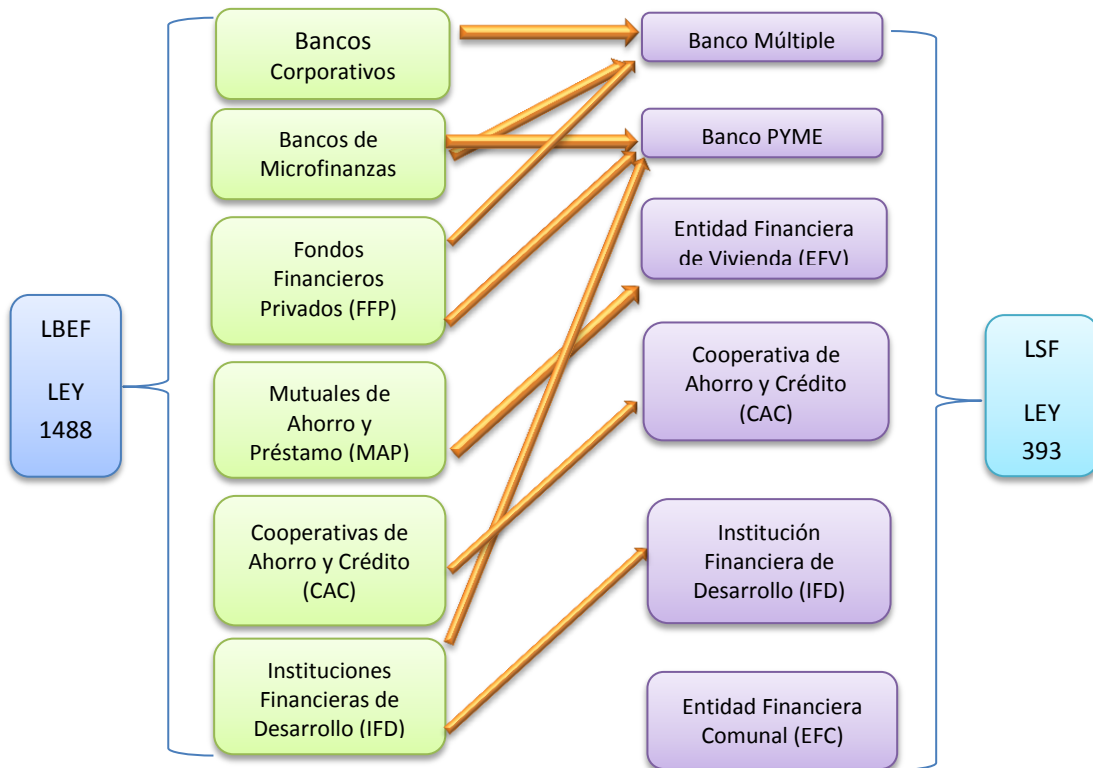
LBEF

LEY
1488

Bancos
Corporativos

Bancos de
Microfinanzas

Fondos
Financieros
Privados (FFP)

Mutuales de
Ahorro y
Préstamo (MAP)

Cooperativas de
Ahorro y Crédito
(CAC)

Instituciones
Financieras de
Desarrollo (IFD)

Banco Múltiple

Banco PYME

Entidad Financiera
de Vivienda (EFV)

Cooperativa de
Ahorro y Crédito
(CAC)

Institución
Financiera de
Desarrollo (IFD)

Entidad Financiera
Comunal (EFC)

LSF

LEY
393